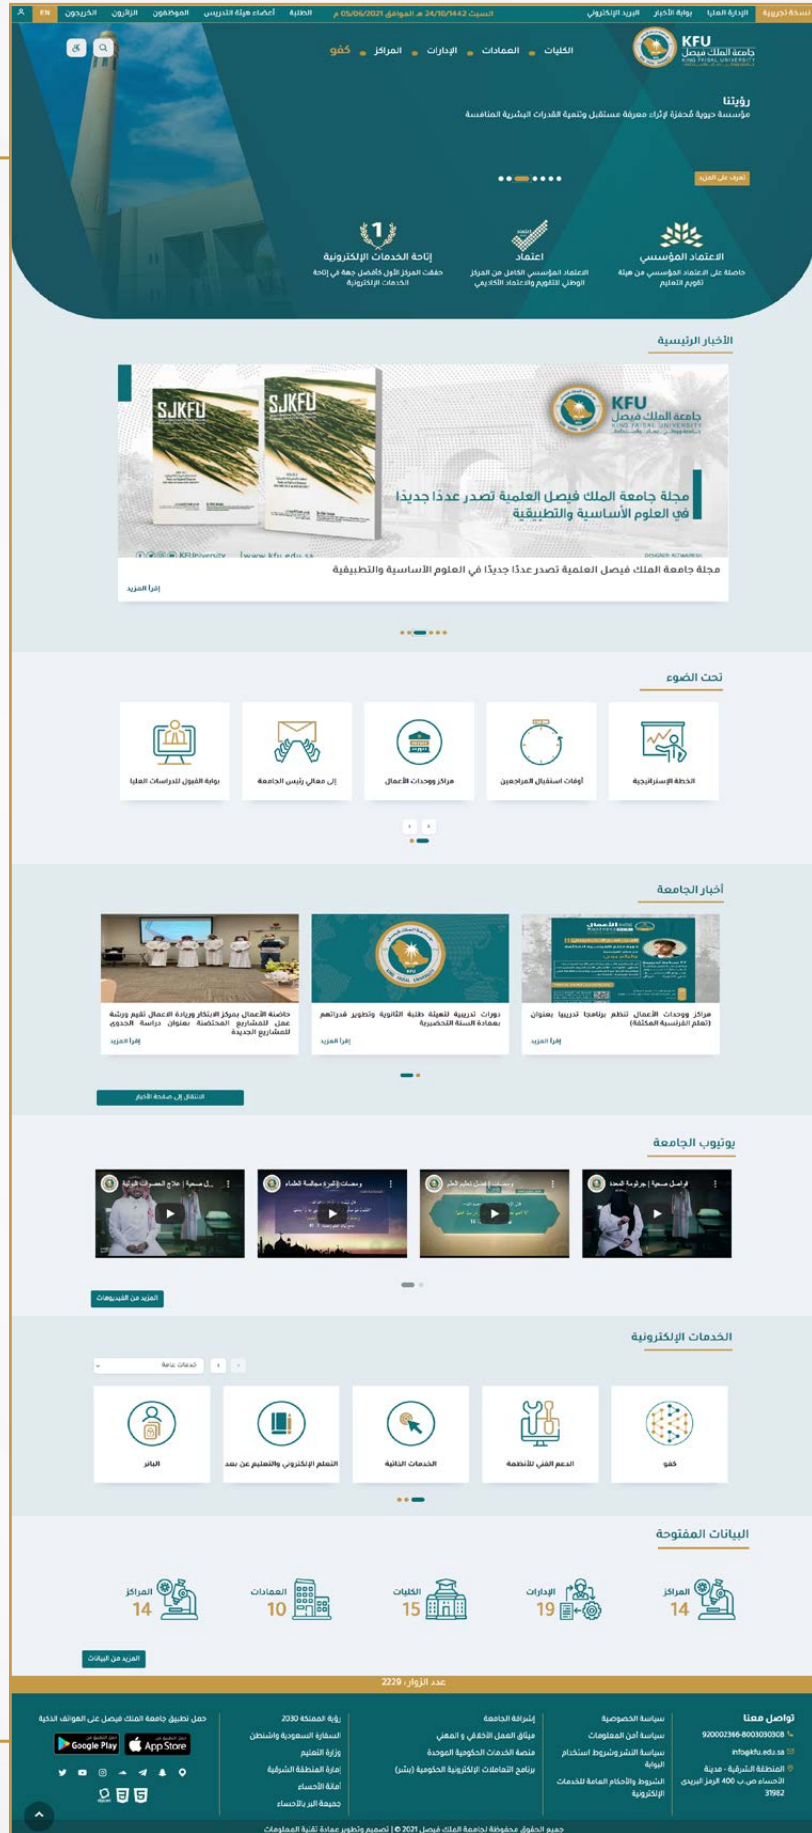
نسخة تجريبية الإدارة العليا بوابة الأخبار البريد الإلكتروني السبت 24/10/1442 هـ الموافق 05/06/2021 م الطلبة أعضاء هيئة التدريس الموظفون الزائرون الخريجون EN

KFU جامعة الملك فيصل KING FAISAL UNIVERSITY

الكليات العمادات الإدارات المراكز كفو

رؤيتنا
مؤسسة حيوية مُحفزة لإثراء معرفة مستقبل وتنمية القدرات البشرية المنافسة

تعرف على المزيد

الاعتماد المؤسسي
حاصلة على الاعتماد المؤسسي من هيئة تقويم التعليم

اعتماد
الاعتماد المؤسسي الكامل من المركز الوطني للتقويم والاعتماد الأكاديمي

إتاحة الخدمات الإلكترونية
حققت المركز الأول كأفضل جهة في إتاحة الخدمات الإلكترونية

الأخبار الرئيسية

SJKFU SJKFU KFU جامعة الملك فيصل KING FAISAL UNIVERSITY
مجلة جامعة الملك فيصل العلمية تصدر عددًا جديدًا في العلوم الأساسية والتطبيقية
KFUniversity www.kfu.edu.sa

مجلة جامعة الملك فيصل العلمية تصدر عددًا جديدًا في العلوم الأساسية والتطبيقية
إقرأ المزيد

تحت الضوء

الخطة الإستراتيجية
أوقات استقبال المراجعين
مراكز ووحدات الأعمال
إلى معالي رئيس الجامعة
بوابة القبول للدراسات العليا

أخبار الجامعة

مراكز ووحدات الأعمال تنظم برنامجا تدريبيا بعنوان (تعلم الفرنسية المكثفة)
إقرأ المزيد

دورات تدريبية لتهيئة طلبة الثانوية وتطوير قدراتهم بعمادة السنة التحضيرية
إقرأ المزيد

حاضنة الأعمال بمركز الابتكار وريادة الأعمال تقيم ورشة عمل للمشاريع المحتضنة بعنوان دراسة الجدوى للمشاريع الجديدة
إقرأ المزيد

الانتقال إلى صفحة الأخبار

يوتيوب الجامعة

المزيد من الفيديوهات

الخدمات الإلكترونية

خدمات عامة

كفو
الدعم الفني للأنظمة
الخدمات الذاتية
التعلم الإلكتروني والتعليم عن بعد
البائر

البيانات المفتوحة

المراكز 14
الإدارات 19
الكليات 15
العمادات 10
المراكز 14

المزيد من البيانات

عدد الزوار: 2229

تواصل معنا
920002366-800303030
info@kfu.edu.sa
المنطقة الشرقية - مدينة الأحساء ص.ب 400 الرمز البريدي 31982

سياسة الخصوصية
سياسة أمن المعلومات
سياسة النشر وشروط استخدام البوابة
الشروط والأحكام العامة للخدمات الإلكترونية

إستراتيجية الجامعة
ميثاق العمل الأخلاقي و المهني
منصة الخدمات الحكومية الموحدة
برنامج التعاملات الإلكترونية الحكومية (يسر)

رؤية المملكة 2030
السفارة السعودية واشنطن
وزارة التعليم
إمارة المنطقة الشرقية
أمانة الأحساء
جمعية البر بالأحساء

حمل تطبيق جامعة الملك فيصل على الهواتف الذكية
Google Play App Store

جميع الحقوق محفوظة لجامعة الملك فيصل © 2021 | تصميم وتطوير عمادة تقنية المعلومات